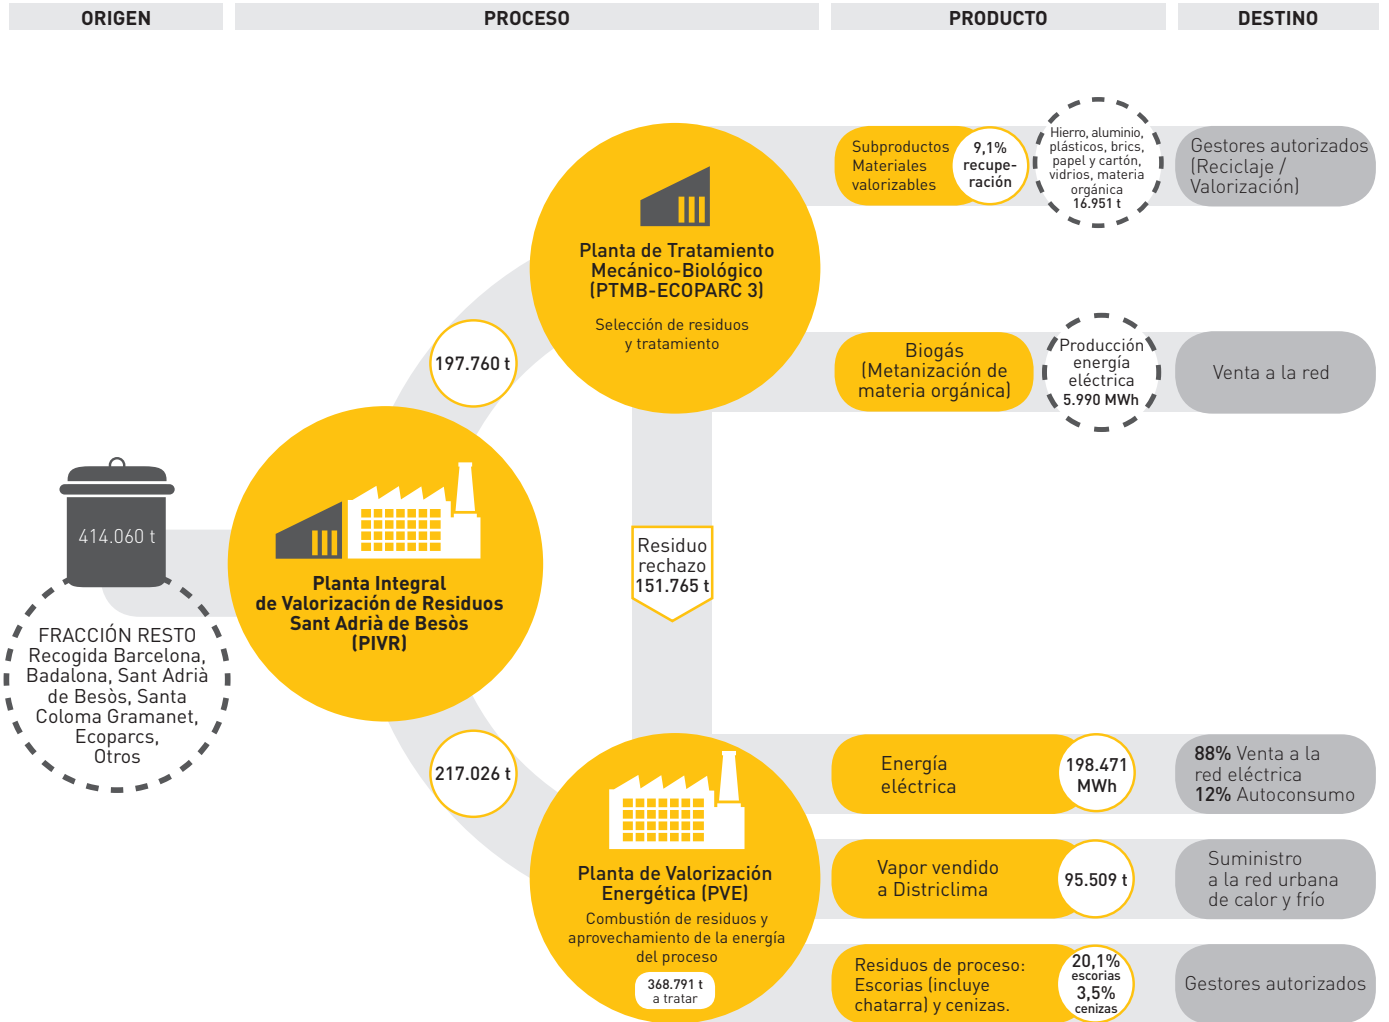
ORIGEN

PROCESO

PRODUCTO

DESTINO

414.060 t

FRACCIÓN RESTO
Recogida Barcelona, Badalona, Sant Adrià de Besòs, Santa Coloma Gramanet, Ecoparcs, Otros

Planta Integral de Valorización de Residuos Sant Adrià de Besòs (PIVR)

197.760 t

217.026 t

Planta de Tratamiento Mecánico-Biológico (PTMB-ECOPARC 3)

Selección de residuos y tratamiento

Residuo rechazo 151.765 t

Planta de Valorización Energética (PVE)

Combustión de residuos y aprovechamiento de la energía del proceso

368.791 t a tratar

Subproductos Materiales valorizables

9,1% recuperación

Hierro, aluminio, plásticos, brics, papel y cartón, vidrios, materia orgánica 16.951 t

Gestores autorizados (Reciclaje / Valorización)

Biogás (Metanización de materia orgánica)

Producción energía eléctrica 5.990 MWh

Venta a la red

Energía eléctrica

198.471 MWh

88% Venta a la red eléctrica
12% Autoconsumo

Vapor vendido a Districlima

95.509 t

Suministro a la red urbana de calor y frío

Residuos de proceso: Escorias (incluye chatarra) y cenizas.

20,1% escorias
3,5% cenizas

Gestores autorizados